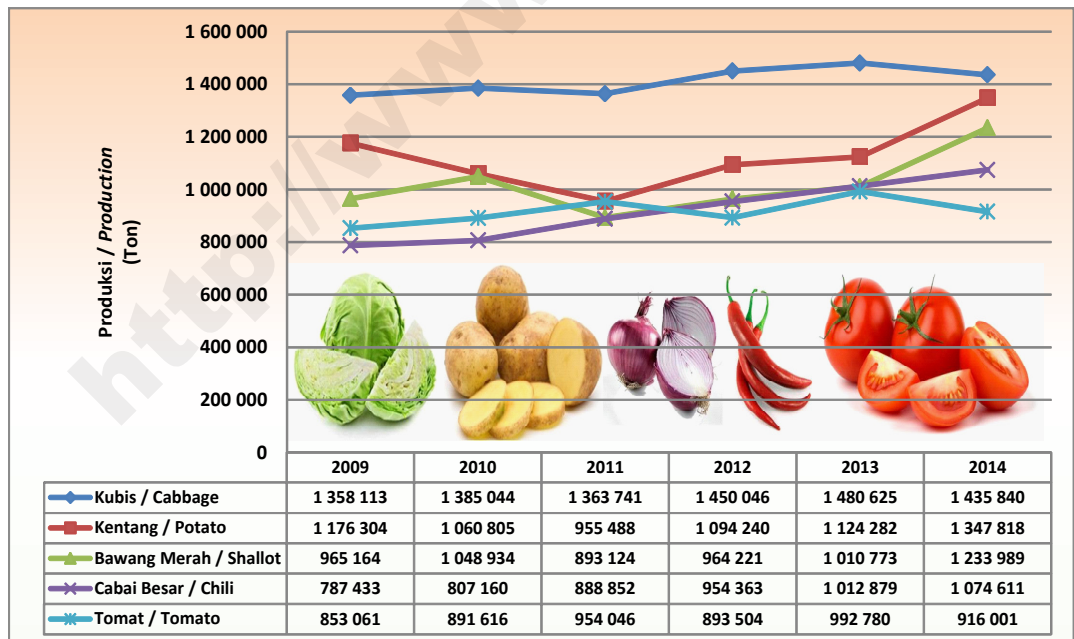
1 600 000
1 400 000
1 200 000
1 000 000
800 000
600 000
400 000
200 000
0

Produksi / *Production* (Ton)

http://www

| | 2009 | 2010 | 2011 | 2012 | 2013 | 2014 |
|---|---|---|---|---|---|---|
| Kubis / Cabbage | 1 358 113 | 1 385 044 | 1 363 741 | 1 450 046 | 1 480 625 | 1 435 840 |
| Kentang / Potato | 1 176 304 | 1 060 805 | 955 488 | 1 094 240 | 1 124 282 | 1 347 818 |
| Bawang Merah / Shallot | 965 164 | 1 048 934 | 893 124 | 964 221 | 1 010 773 | 1 233 989 |
| Cabai Besar / Chili | 787 433 | 807 160 | 888 852 | 954 363 | 1 012 879 | 1 074 611 |
| Tomat / Tomato | 853 061 | 891 616 | 954 046 | 893 504 | 992 780 | 916 001 |